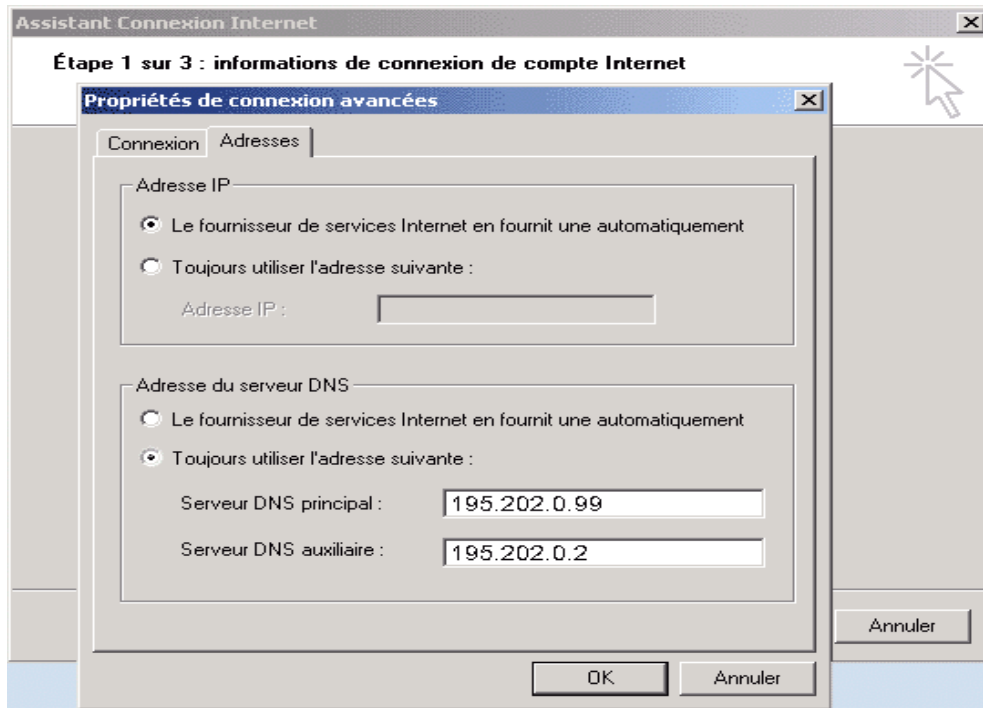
Assistant Connexion Internet

Étape 1 sur 3 : informations de connexion de compte Internet

Propriétés de connexion avancées

Connexion | Adresses

Adresse IP

Le fournisseur de services Internet en fournit une automatiquement

Toujours utiliser l'adresse suivante :

Adresse IP :

Adresse du serveur DNS

Le fournisseur de services Internet en fournit une automatiquement

Toujours utiliser l'adresse suivante :

Serveur DNS principal : 195.202.0.99

Serveur DNS auxiliaire : 195.202.0.2

Annuler

OK

Annuler